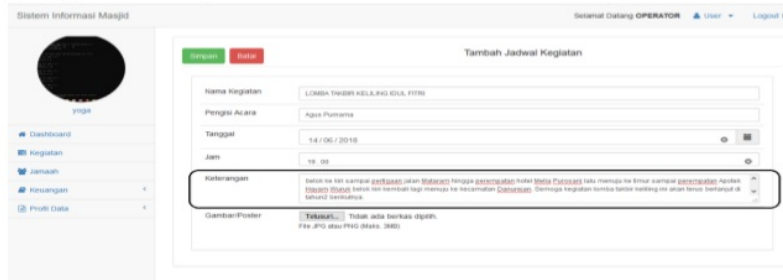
Sistem Informasi Masjid

Selamat Datang OPERATOR User Logout

yoga

Dashboard

Kegiatan

Jamaah

Keuangan

Profil Data

Simpan Batal

Tambah Jadwal Kegiatan

Nama Kegiatan LOMBA TAKBIR KELILING IDUL FITRI

Pengisi Acara Agus Purnama

Tanggal 14/06/2018

Jam 19 : 00

Keterangan belok ke kiri sampai perkiraan jalan Mataram hingga perempatan hotel Melia Purosani lalu menuju ke timur sampai perempatan Apotek Hayam Wuruk belok kiri kembali lagi menuju ke kecamatan Danurejan. Semoga kegiatan lomba takbir keliling ini akan terus berlanjut di tahun2 berikutnya.

Gambar/Poster Telusuri... Tidak ada berkas dipilih.
File JPG atau PNG (Maks. 3MB)